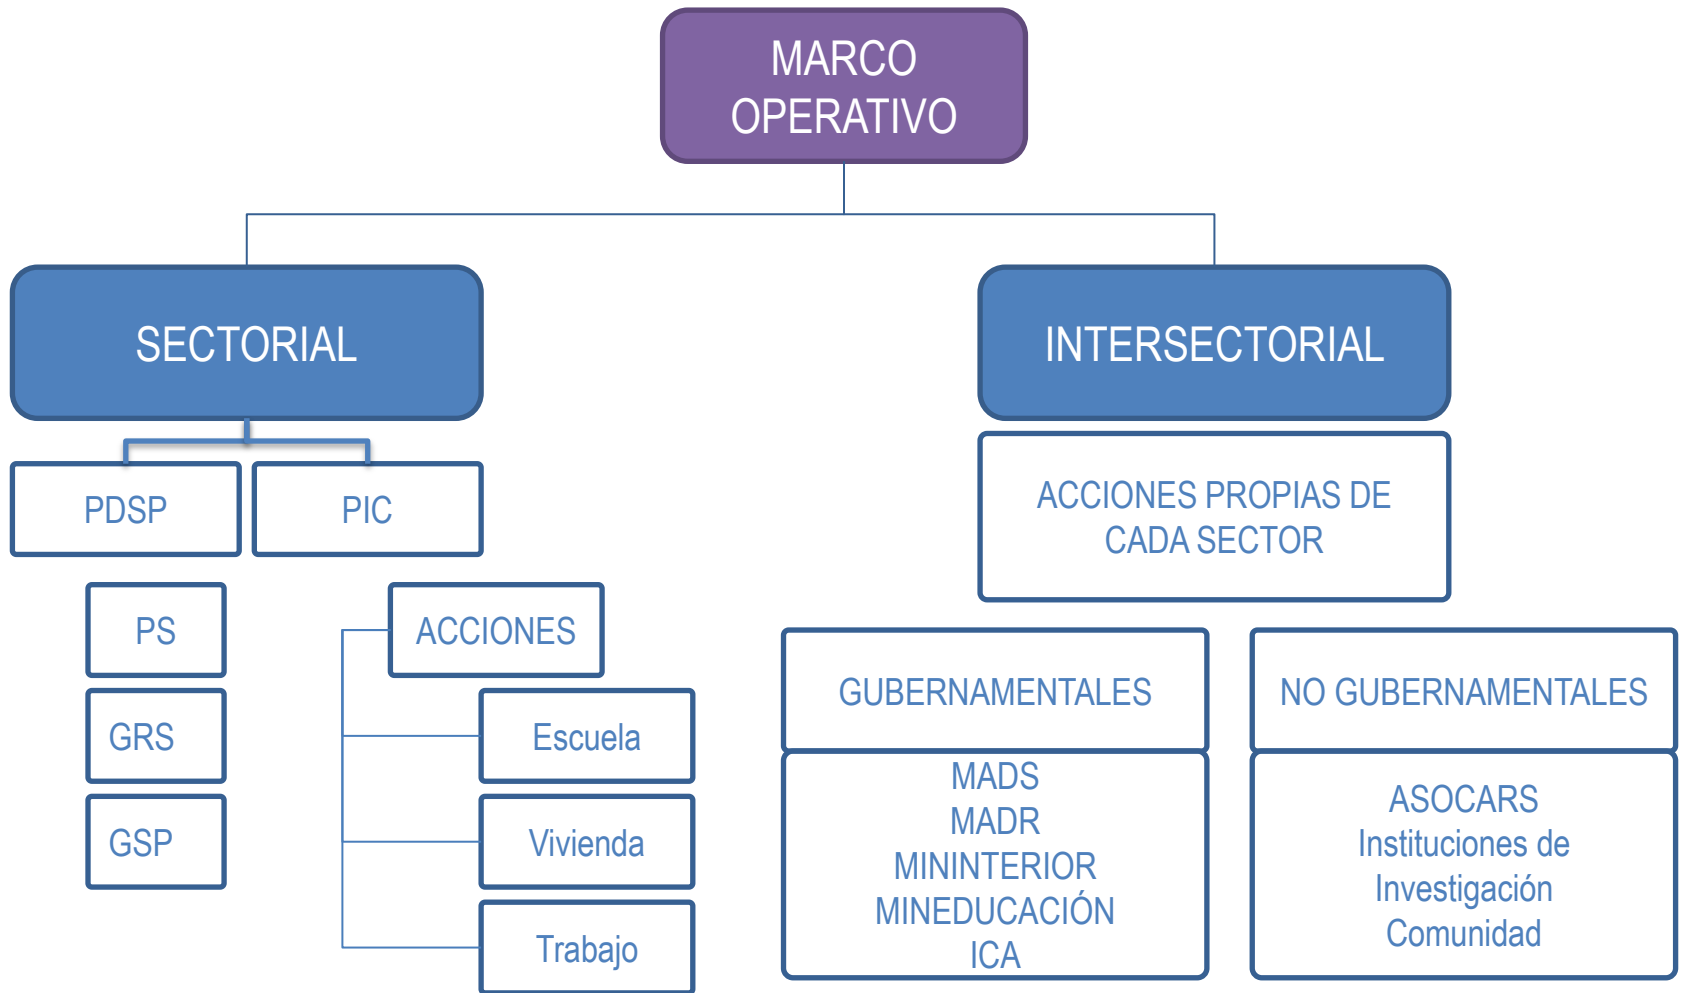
MARCO OPERATIVO

SECTORIAL

PDSP

PIC

PS

GRS

GSP

ACCIONES

Escuela

Vivienda

Trabajo

INTERSECTORIAL

ACCIONES PROPIAS DE CADA SECTOR

GUBERNAMENTALES

MADS
MADR
MININTERIOR
MINEDUCACIÓN
ICA

NO GUBERNAMENTALES

ASOCARS
Instituciones de Investigación
Comunidad